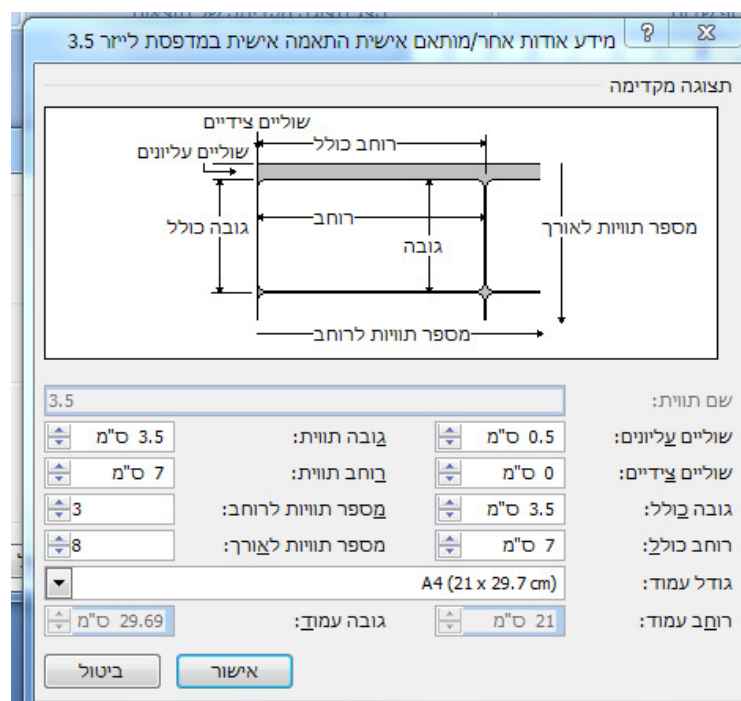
מידע אודות אחר/מותאם אישית התאמה אישית במדפסת לייזר 3.5
?
X

תצוגה מקדימה

שוליים צידיים
רוחב כולל
שוליים עליונים
גובה כולל
רוחב
גובה
מספר תוויות לאורך
מספר תוויות לרוחב

שם תווית:
3.5

שוליים עליונים:
0.5 ס"מ
גובה תווית:
3.5 ס"מ

שוליים צידיים:
0 ס"מ
רוחב תווית:
7 ס"מ

גובה כולל:
3.5 ס"מ
מספר תוויות לרוחב:
3

רוחב כולל:
7 ס"מ
מספר תוויות לאורך:
8

גודל עמוד:
A4 (21 x 29.7 cm)

רוחב עמוד:
21 ס"מ
גובה עמוד:
29.69 ס"מ

אישור
ביטול